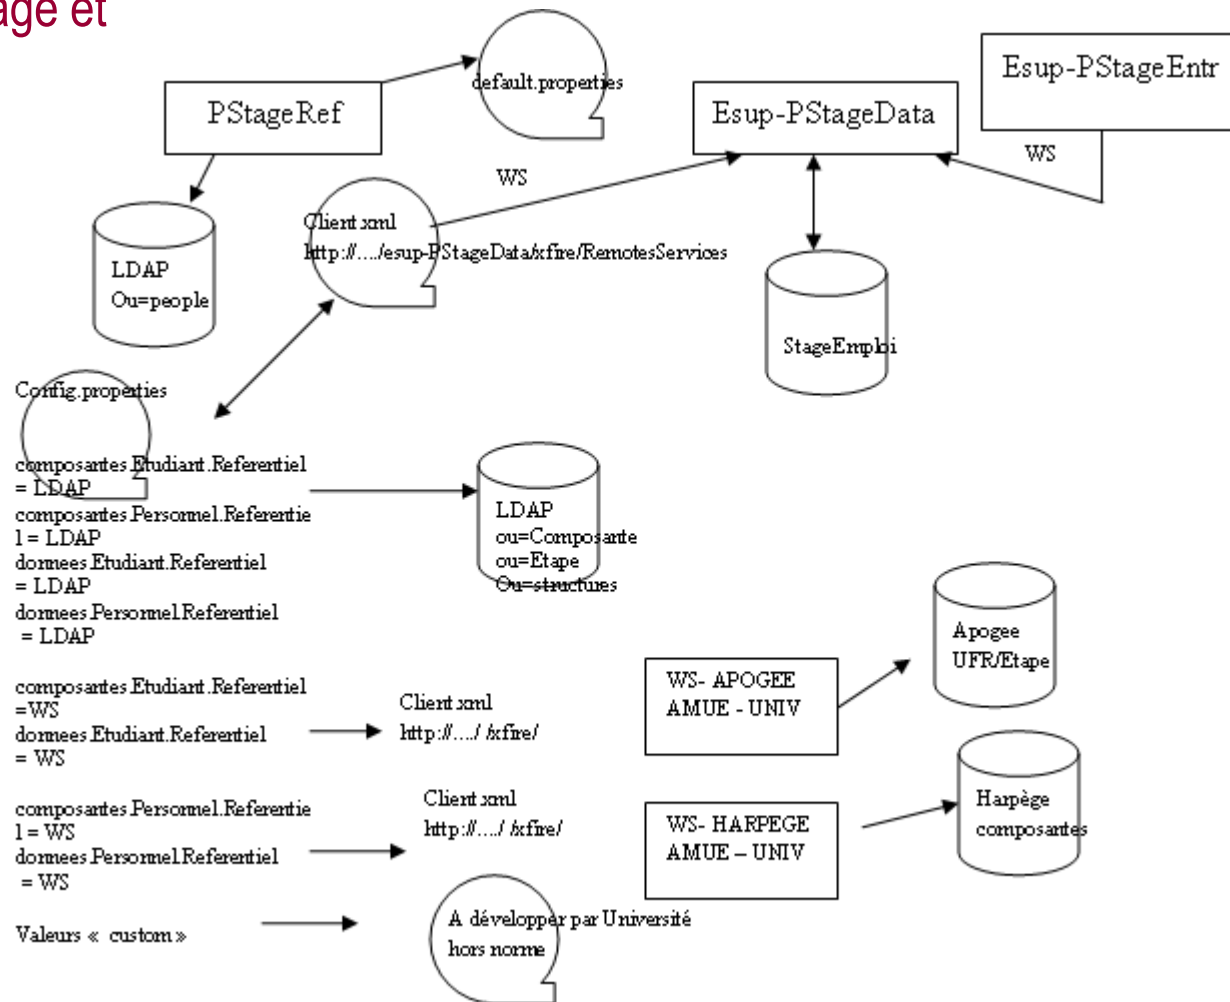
age et

PStageRef

default.properties

Esup-PStageData

Esup-PStageEntr

WS

WS

LDAP
Ou=people

Client xml
http://…./esup-PStageData/xfire/RemotesServices

StageEmploi

Config.properties

composantes.Etudiant.Referentiel = LDAP
composantes.Personnel.Referentiel = LDAP
donnees.Etudiant.Referentiel = LDAP
donnees.Personnel.Referentiel = LDAP

LDAP
ou=Composante
ou=Etape
Ou=structures

composantes.Etudiant.Referentiel =WS
donnees.Etudiant.Referentiel = WS

Client xml
http://…./ /xfire/

WS- APOGEE
AMUE - UNIV

Apogee
UFR/Etape

composantes.Personnel.Referentiel = WS
donnees.Personnel.Referentiel = WS

Client xml
http://…./ /xfire/

WS- HARPEGE
AMUE – UNIV

Harpège
composantes

Valeurs « custom »

A développer par Université
hors norme